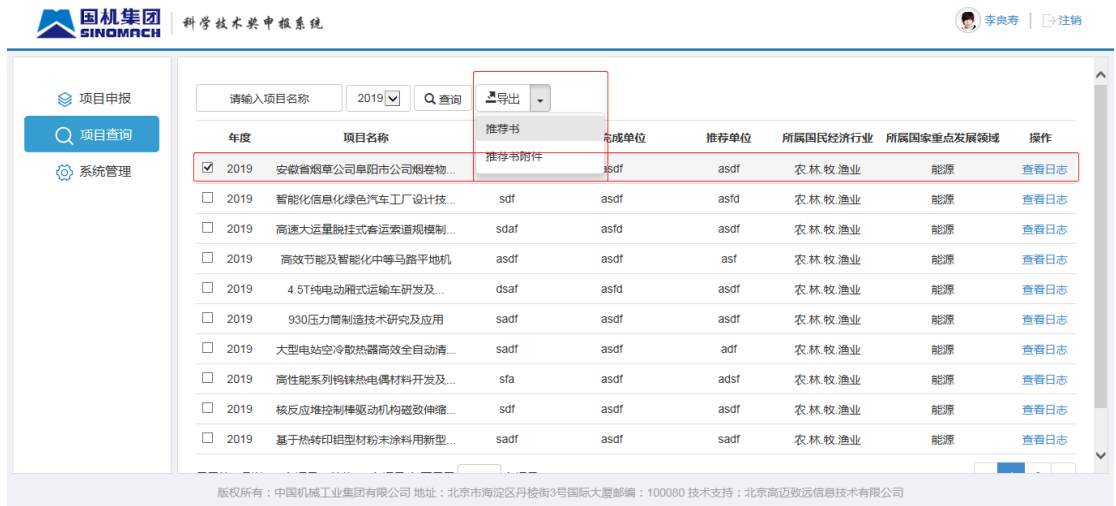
国机集团 SINOMACH | 科学技术奖申报系统

李良寿 | 注销

项目申报
项目查询
系统管理

请输入项目名称 2019 查询 导出
推荐书
推荐书附件

| | 年度 | 项目名称 | | 完成单位 | 推荐单位 | 所属国民经济行业 | 所属国家重点发展领域 | 操作 |
|---|---|---|---|---|---|---|---|---|
| ☑ | 2019 | 安徽省烟草公司阜阳市公司烟卷物... | | asdf | asdf | 农.林.牧.渔业 | 能源 | 查看日志 |
| ☐ | 2019 | 智能化信息化绿色汽车工厂设计技... | sdf | asdf | asfd | 农.林.牧.渔业 | 能源 | 查看日志 |
| ☐ | 2019 | 高速大运量脱挂式客运索道规模制... | sdaf | asfd | asdf | 农.林.牧.渔业 | 能源 | 查看日志 |
| ☐ | 2019 | 高效节能及智能化中等马路平地机 | asdf | asdf | asf | 农.林.牧.渔业 | 能源 | 查看日志 |
| ☐ | 2019 | 4.5T纯电动厢式运输车研发及... | dsaf | asfd | asdf | 农.林.牧.渔业 | 能源 | 查看日志 |
| ☐ | 2019 | 930压力筒制造技术研究及应用 | sadf | asdf | asdf | 农.林.牧.渔业 | 能源 | 查看日志 |
| ☐ | 2019 | 大型电站空冷散热器高效全自动清... | sadf | asdf | adf | 农.林.牧.渔业 | 能源 | 查看日志 |
| ☐ | 2019 | 高性能系列钨铼热电偶材料开发及... | sfa | asdf | adsf | 农.林.牧.渔业 | 能源 | 查看日志 |
| ☐ | 2019 | 核反应堆控制棒驱动机构磁致伸缩... | sdf | asdf | asdf | 农.林.牧.渔业 | 能源 | 查看日志 |
| ☐ | 2019 | 基于热转印铝型材粉末涂料用新型... | sadf | asdf | sadf | 农.林.牧.渔业 | 能源 | 查看日志 |

版权所有：中国机械工业集团有限公司 地址：北京市海淀区丹棱街3号国际大厦邮编：100080 技术支持：北京高迈致远信息技术有限公司